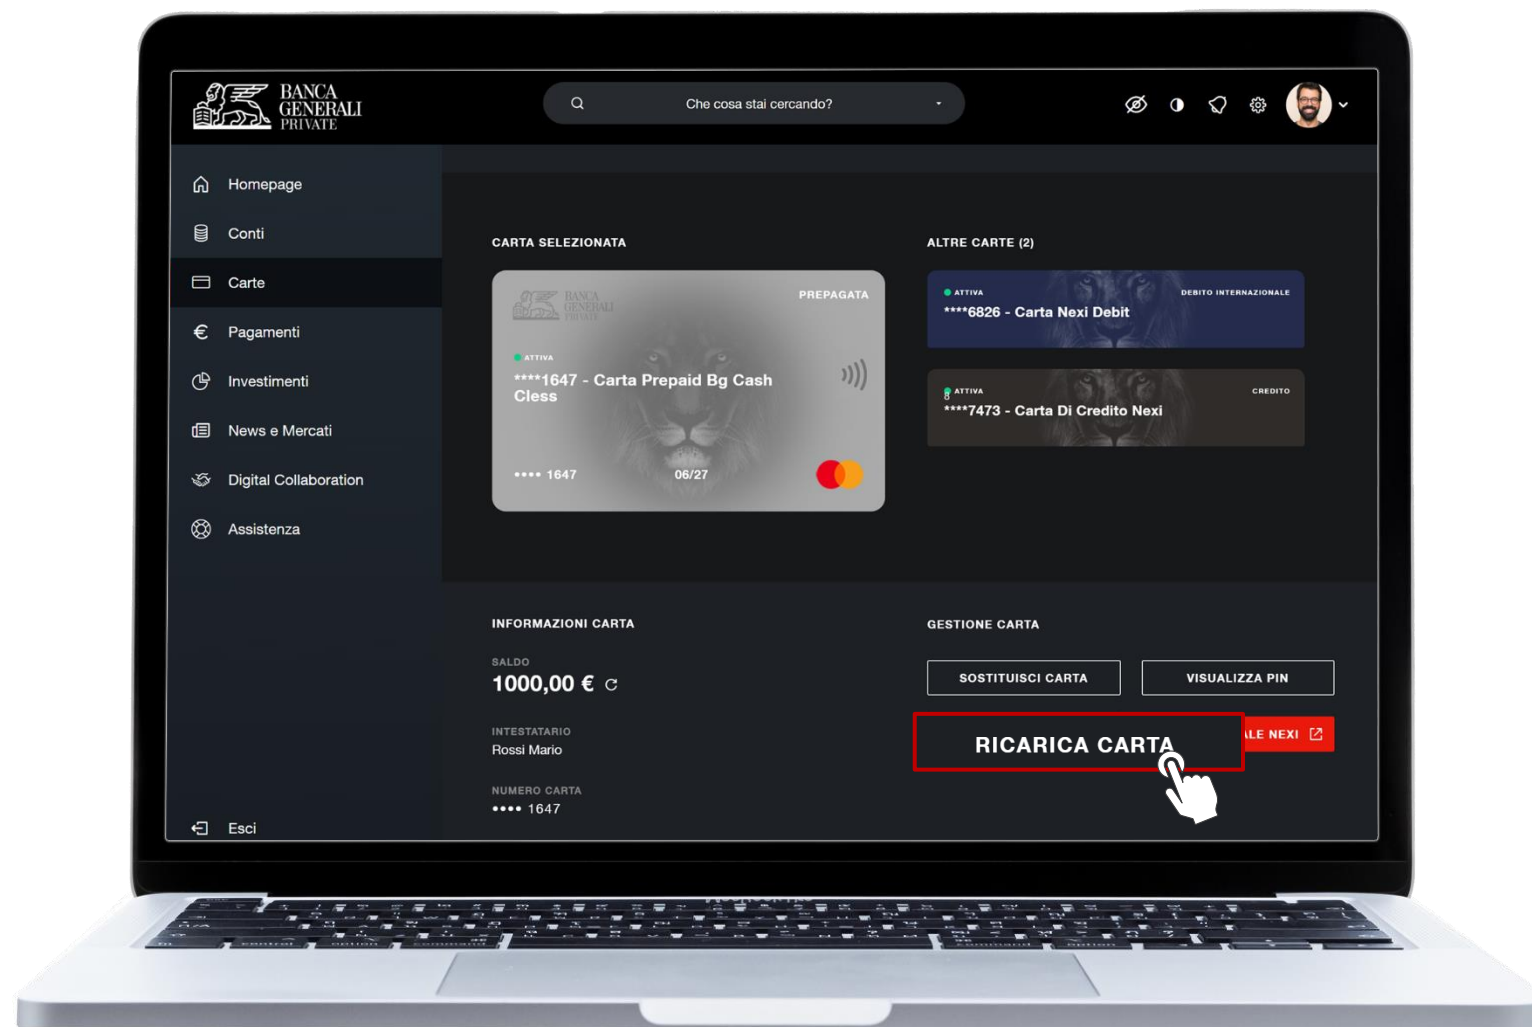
BANCA GENERALI PRIVATE

Che cosa stai cercando?

Homepage
Conti
Carte
Pagamenti
Investimenti
News e Mercati
Digital Collaboration
Assistenza

Esci

CARTA SELEZIONATA

BANCA GENERALI PRIVATE
PREPAGATA
ATTIVA
****1647 - Carta Prepaid Bg Cash Cless
•••• 1647
06/27

ALTRE CARTE (2)

ATTIVA
DEBITO INTERNAZIONALE
****6826 - Carta Nexi Debit

ATTIVA
CREDITO
****7473 - Carta Di Credito Nexi

INFORMAZIONI CARTA

SALDO
1000,00 €

INTESTATARIO
Rossi Mario

NUMERO CARTA
•••• 1647

GESTIONE CARTA

SOSTITUISCI CARTA
VISUALIZZA PIN
RICARICA CARTA
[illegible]LE NEXI